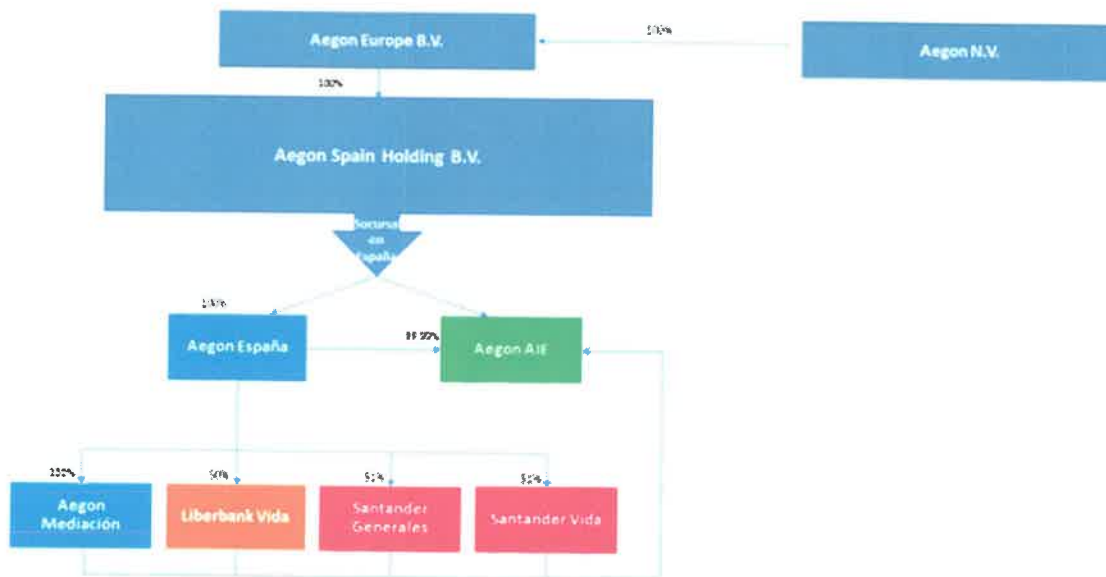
Aegon Europe B.V.

100%

Aegon N.V.

100%

Aegon Spain Holding B.V.

Sucursal en España

100%

Aegon España

99.99%

Aegon AIE

100%

Aegon Mediación

50%

Liberbank Vida

51%

Santander Generales

51%

Santander Vida